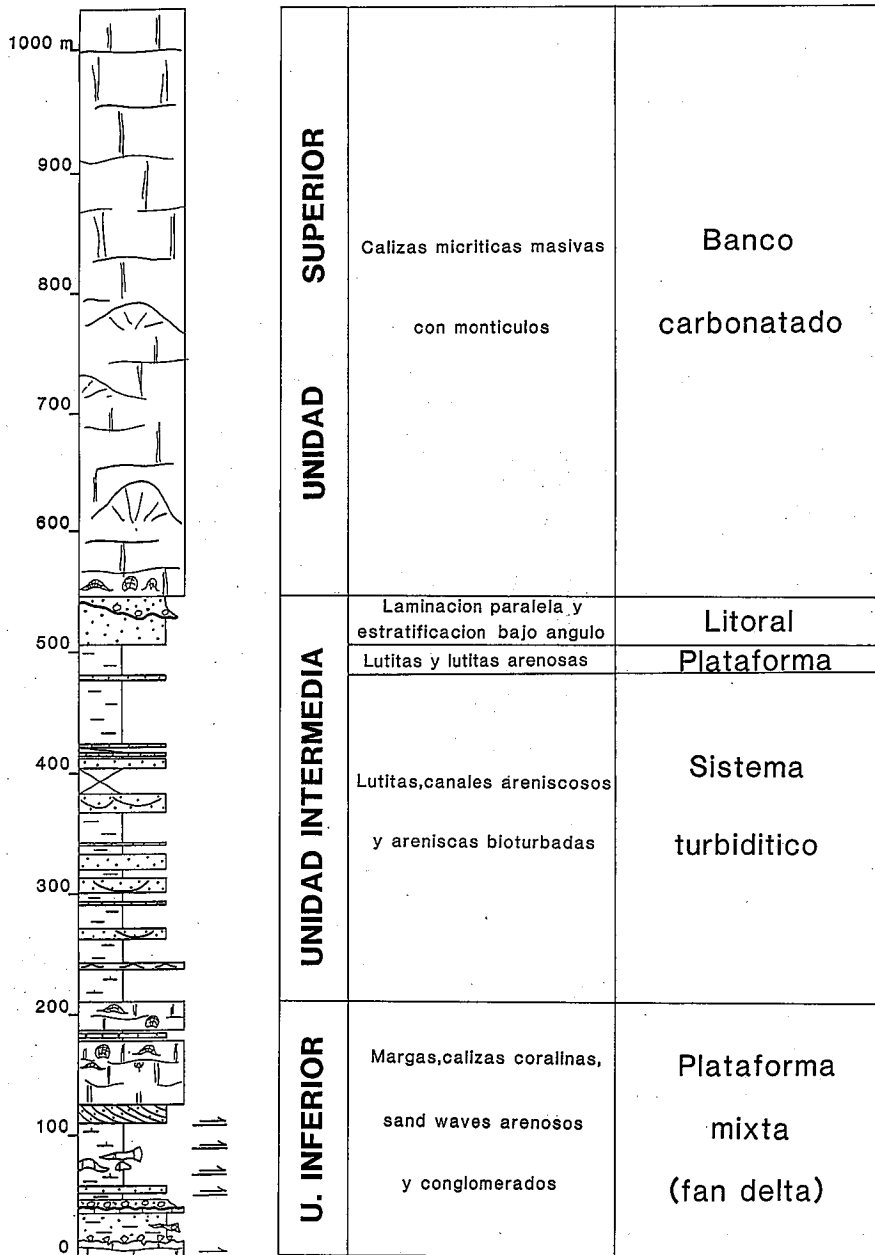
1000 m
900
800
700
600
500
400
300
200
100
0

| | | |
|---|---|---|
| UNIDAD SUPERIOR | Calizas micriticas masivas con monticulos | Banco carbonatado |
| UNIDAD INTERMEDIA | Laminacion paralela y estratificacion bajo angulo | Litoral |
| | Lutitas y lutitas arenosas | Plataforma |
| | Lutitas,canales areniscosos y areniscas bioturbadas | Sistema turbiditico |
| U. INFERIOR | Margas,calizas coralinas, sand waves arenosos y conglomerados | Plataforma mixta (fan delta) |